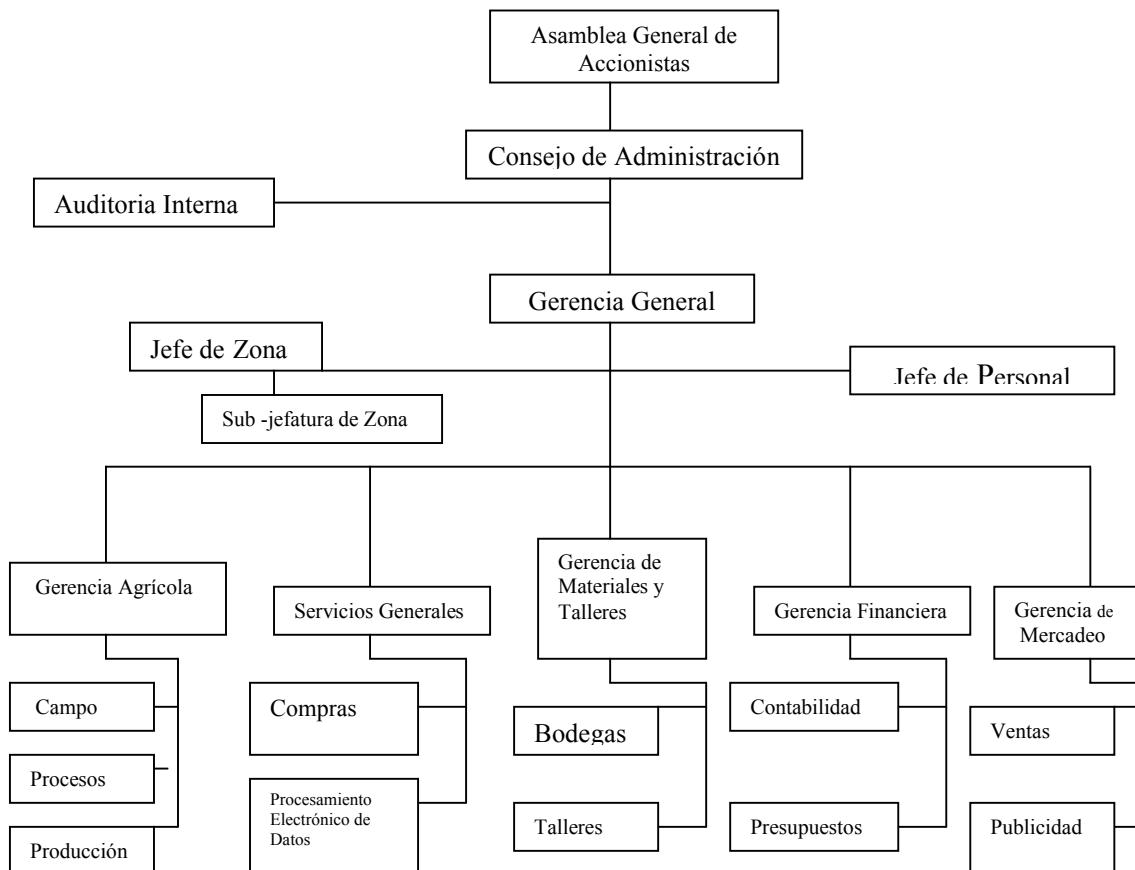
Asamblea General de Accionistas

Consejo de Administración

Auditoria Interna

Gerencia General

Jefe de Zona

Sub -jefatura de Zona

Jefe de Personal

Gerencia Agrícola

Campo

Procesos

Producción

Servicios Generales

Compras

Procesamiento Electrónico de Datos

Gerencia de Materiales y Talleres

Bodegas

Talleres

Gerencia Financiera

Contabilidad

Presupuestos

Gerencia de Mercadeo

Ventas

Publicidad